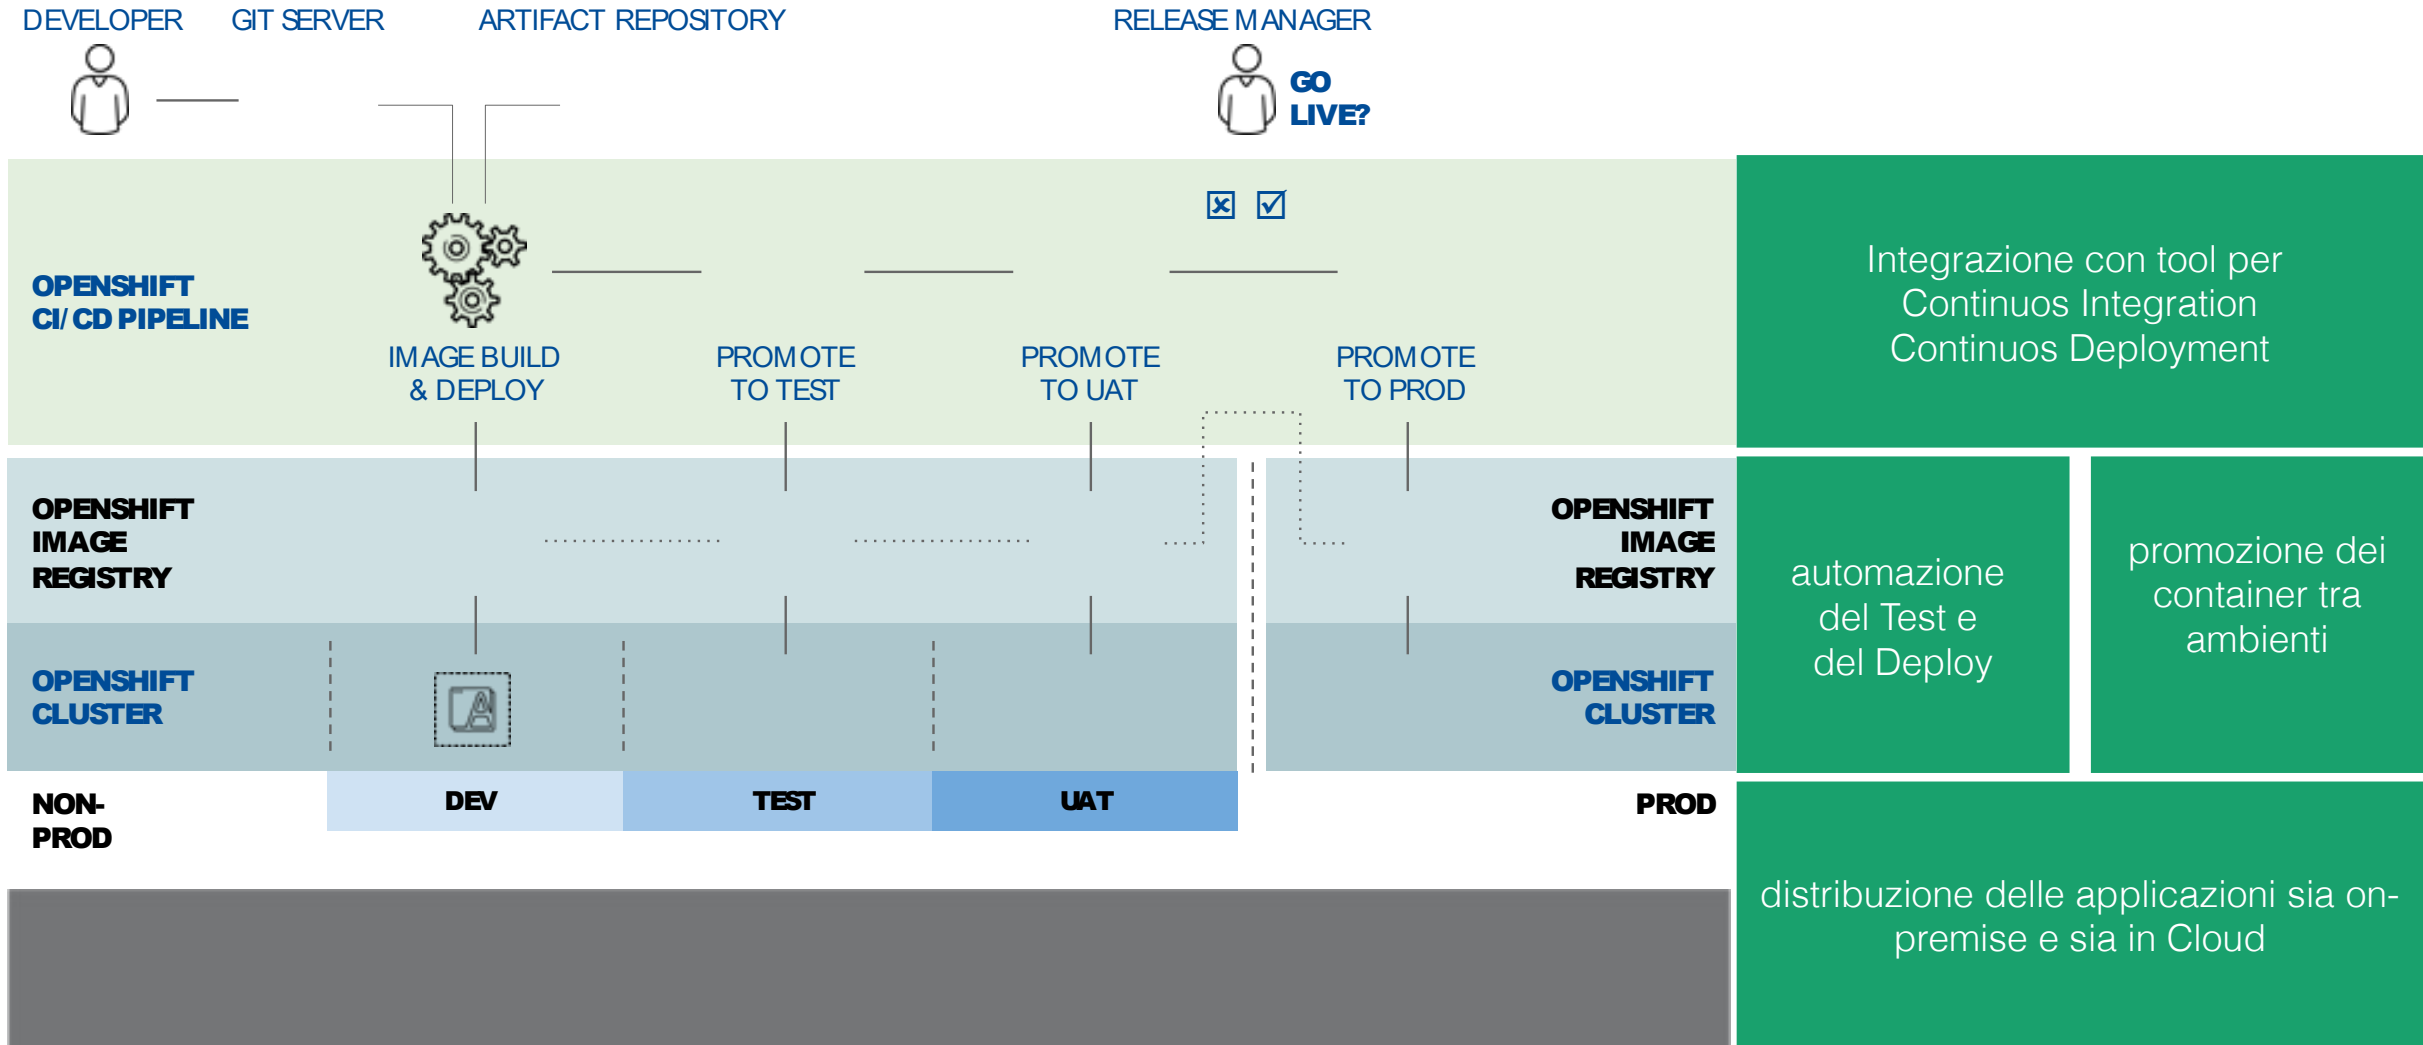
DEVELOPER GIT SERVER ARTIFACT REPOSITORY RELEASE MANAGER

GO LIVE?

OPENSHIFT CI/CD PIPELINE

IMAGE BUILD & DEPLOY

PROMOTE TO TEST

PROMOTE TO UAT

PROMOTE TO PROD

Integrazione con tool per Continuos Integration Continuos Deployment

OPENSHIFT IMAGE REGISTRY

OPENSHIFT IMAGE REGISTRY

automazione del Test e del Deploy

promozione dei container tra ambienti

OPENSHIFT CLUSTER

OPENSHIFT CLUSTER

NON-PROD

DEV

TEST

UAT

PROD

distribuzione delle applicazioni sia on-premise e sia in Cloud